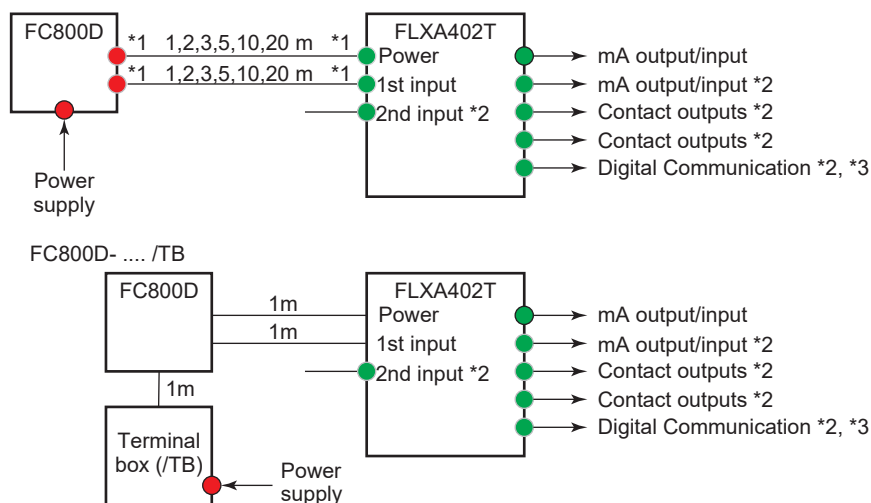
FC800D

*1 1,2,3,5,10,20 m *1

*1 1,2,3,5,10,20 m *1

Power supply

FLXA402T

Power

1st input

2nd input *2

mA output/input

mA output/input *2

Contact outputs *2

Contact outputs *2

Digital Communication *2, *3

FC800D- .... /TB

FC800D

1m

1m

1m

Terminal box (/TB)

Power supply

FLXA402T

Power

1st input

2nd input *2

mA output/input

mA output/input *2

Contact outputs *2

Contact outputs *2

Digital Communication *2, *3